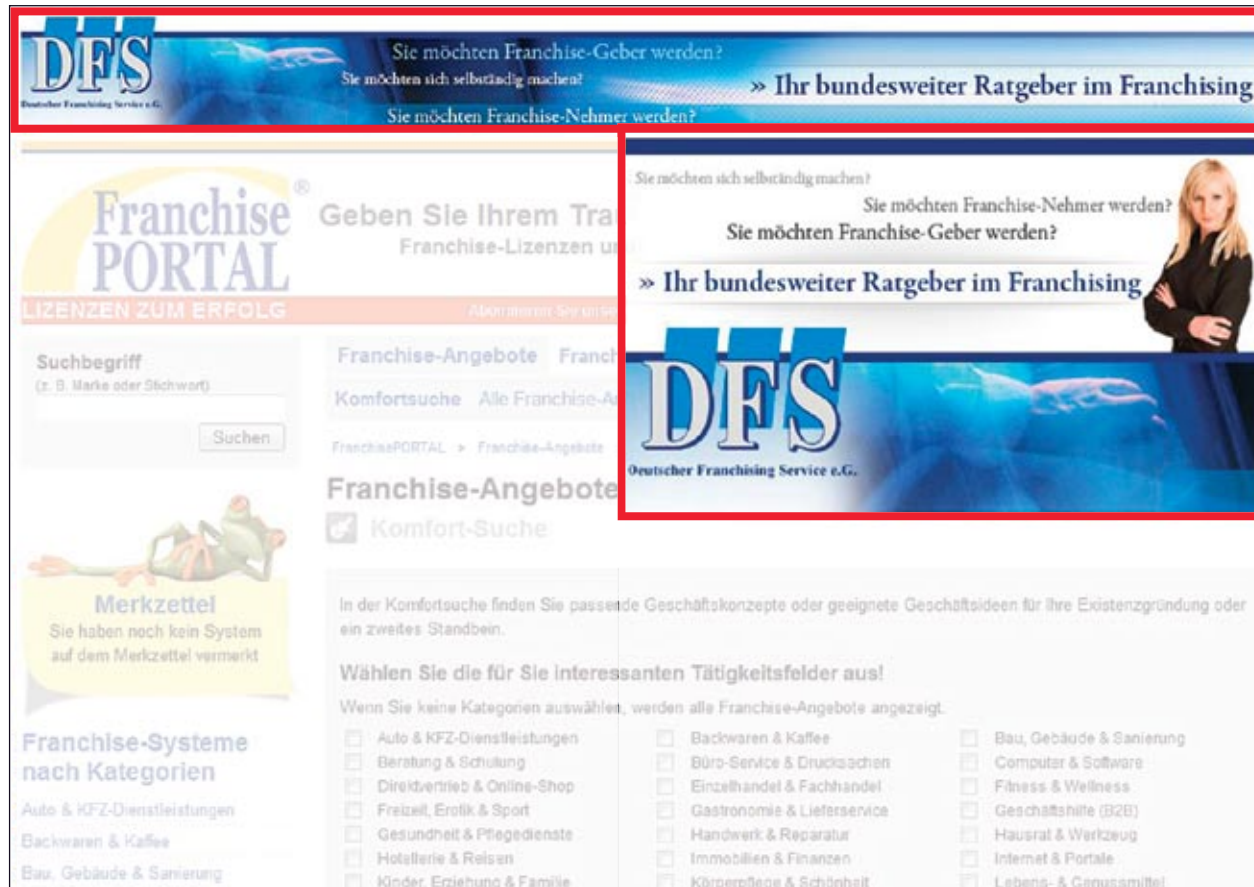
DFS
Deutscher Franchising Service e.G.

Sie möchten Franchise-Geber werden?
Sie möchten sich selbständig machen?
Sie möchten Franchise-Nehmer werden?

» Ihr bundesweiter Ratgeber im Franchising

Franchise PORTAL®
LIZENZEN ZUM ERFOLG

Geben Sie Ihrem Tra
Franchise-Lizenzen u

Abonnieren Sie unse

Sie möchten sich selbständig machen?
Sie möchten Franchise-Nehmer werden?
Sie möchten Franchise-Geber werden?

» Ihr bundesweiter Ratgeber im Franchising

DFS
Deutscher Franchising Service e.G.

Suchbegriff
(z. B. Marke oder Stichwort)

Suchen

Franchise-Angebote Franch

Komfortsuche Alle Franchise-A

FranchisePORTAL > Franchise-Angebote

Franchise-Angebote

Komfort-Suche

Merkzettel
Sie haben noch kein System auf dem Merkzettel vermerkt

In der Komfortsuche finden Sie passende Geschäftskonzepte oder geeignete Geschäftsideen für Ihre Existenzgründung oder ein zweites Standbein.

Wählen Sie die für Sie interessanten Tätigkeitsfelder aus!

Wenn Sie keine Kategorien auswählen, werden alle Franchise-Angebote angezeigt.

Franchise-Systeme nach Kategorien
Auto & KFZ-Dienstleistungen
Backwaren & Kaffee
Bau, Gebäude & Sanierung

Auto & KFZ-Dienstleistungen
Beratung & Schulung
Direktvertrieb & Online-Shop
Freizeit, Erotik & Sport
Gesundheit & Pflegedienste
Hotellerie & Reisen
Kinder, Erziehung & Familie

Backwaren & Kaffee
Büro-Service & Drucksachen
Einzelhandel & Fachhandel
Gastronomie & Lieferservice
Handwerk & Reparatur
Immobilien & Finanzen
Körperpflege & Schönheit

Bau, Gebäude & Sanierung
Computer & Software
Fitness & Wellness
Geschäftshilfe (B2B)
Hausrat & Werkzeug
Internet & Portale
Lebens- & Genussmittel